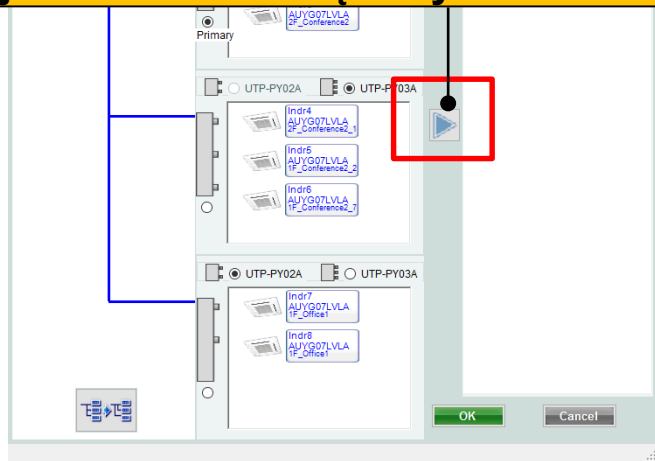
Primary

AUYG07LVLA
2F_Conference2

UTP-PY02A
UTP-PY03A

Indr4
AUYG07LVLA
2F_Conference2_1

Indr5
AUYG07LVLA
1F_Conference2_2

Indr6
AUYG07LVLA
2F_Conference2_7

UTP-PY02A
UTP-PY03A

Indr7
AUYG07LVLA
1F_Office1

Indr8
AUYG07LVLA
1F_Office1

OK
Cancel